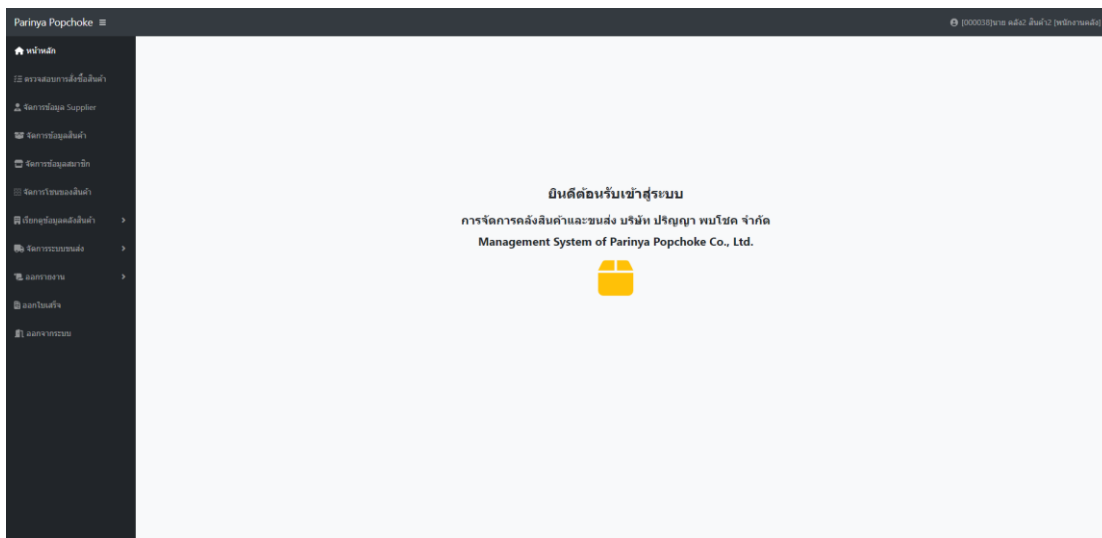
Parinya Popchoke ≡

[000038]นาย คลัง2 สินค้า2 [พนักงานคลัง]

หน้าหลัก
ตรวจสอบการสั่งซื้อสินค้า
จัดการข้อมูล Supplier
จัดการข้อมูลสินค้า
จัดการข้อมูลสมาชิก
จัดการโซนของสินค้า
เรียกดูข้อมูลคลังสินค้า
จัดการระบบขนส่ง
ออกรายงาน
ออกใบเสร็จ
ออกจากระบบ

ยินดีต้อนรับเข้าสู่ระบบ

การจัดการคลังสินค้าและขนส่ง บริษัท ปริญญา พบโชค จำกัด

Management System of Parinya Popchoke Co., Ltd.